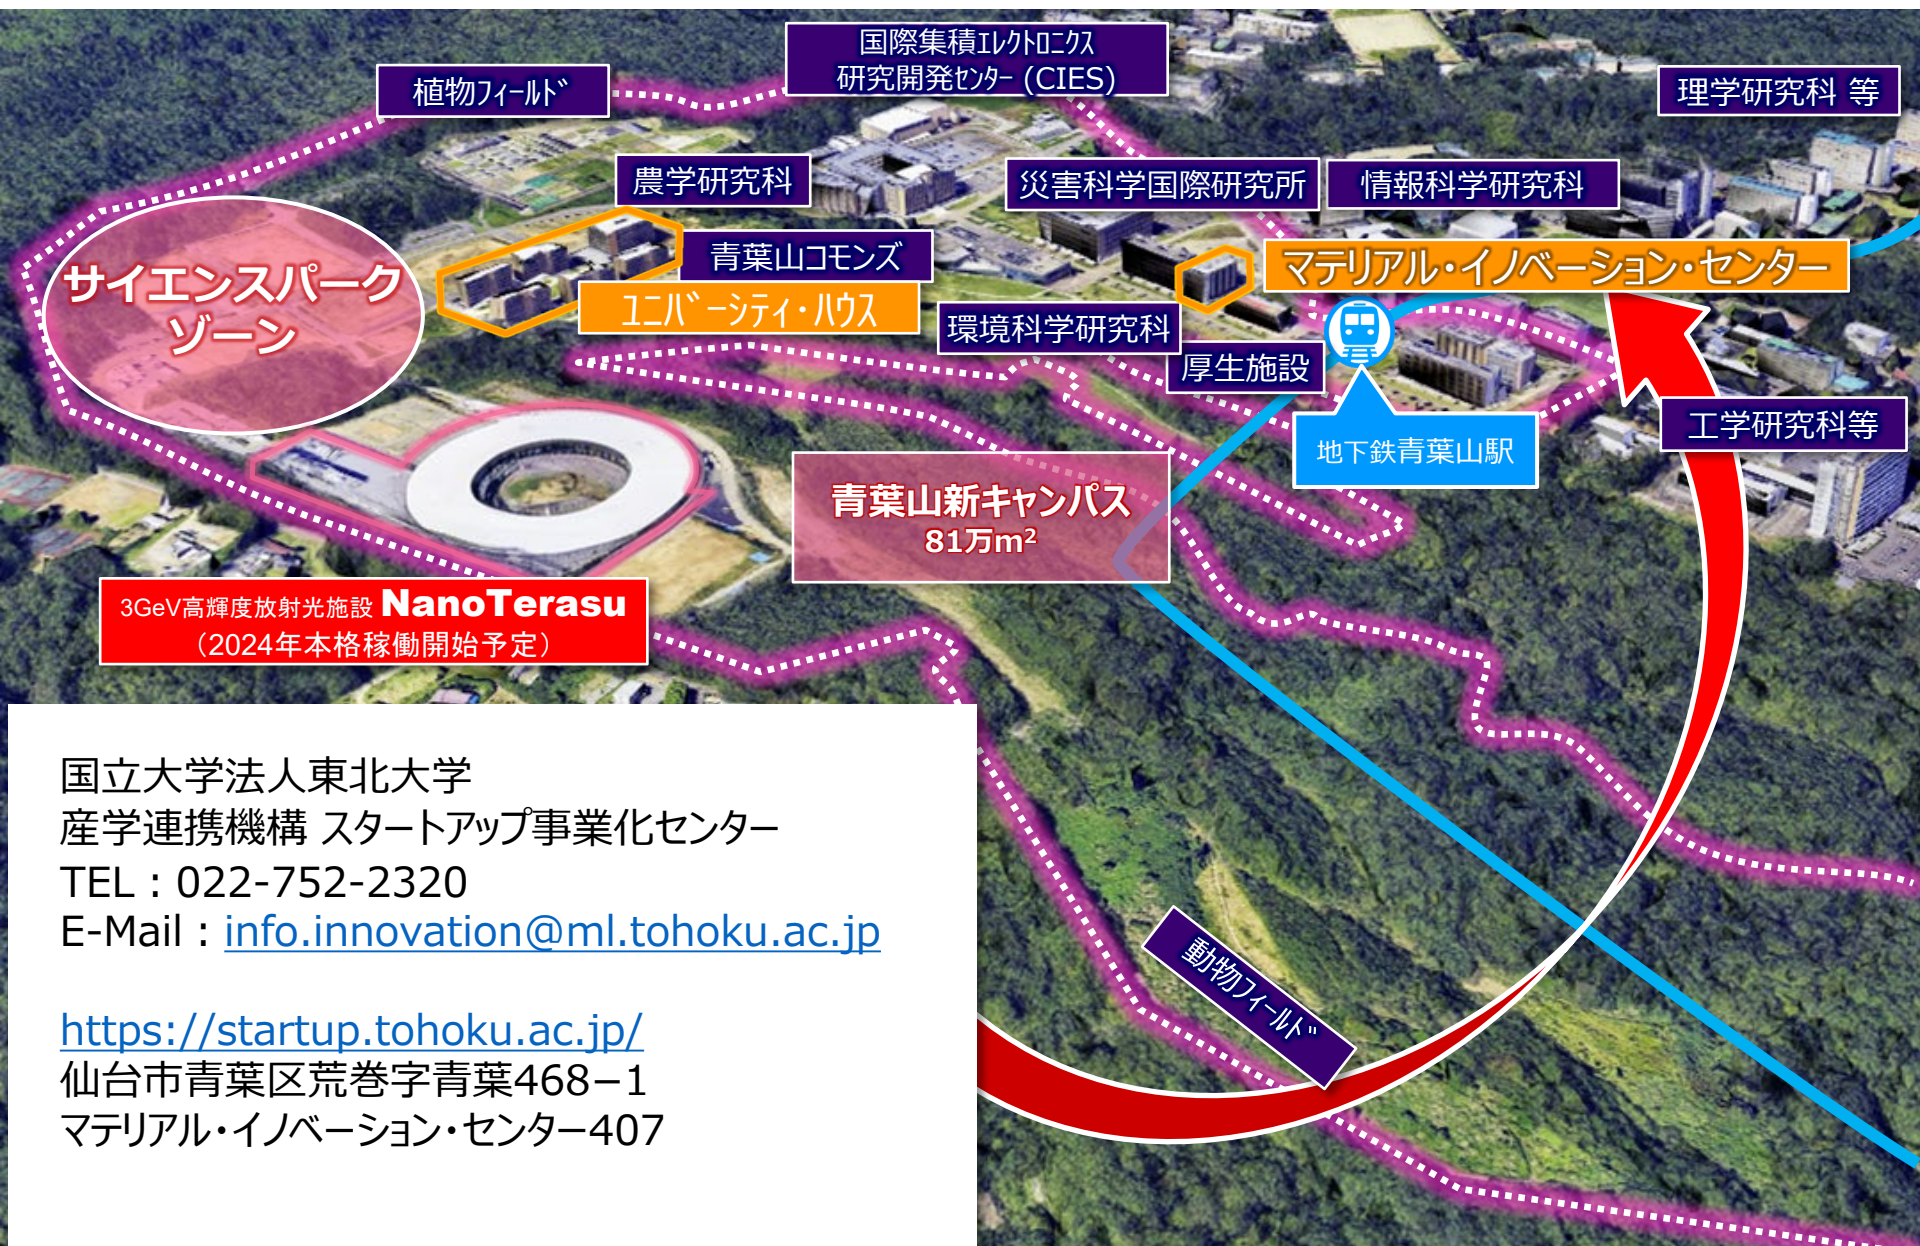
植物フィールド

国際集積エレクトロニクス研究開発センター (CIES)

理学研究科 等

農学研究科

災害科学国際研究所

情報科学研究科

青葉山コモンズ

マテリアル・イノベーション・センター

サイエンスパークゾーン

ユニバーシティ・ハウス

環境科学研究科

厚生施設

工学研究科等

地下鉄青葉山駅

青葉山新キャンパス
81万m²

3GeV高輝度放射光施設 NanoTerasu
（2024年本格稼働開始予定）

動物フィールド

国立大学法人東北大学
産学連携機構 スタートアップ事業化センター
TEL：022-752-2320
E-Mail：info.innovation@ml.tohoku.ac.jp

https://startup.tohoku.ac.jp/
仙台市青葉区荒巻字青葉468−1
マテリアル・イノベーション・センター407